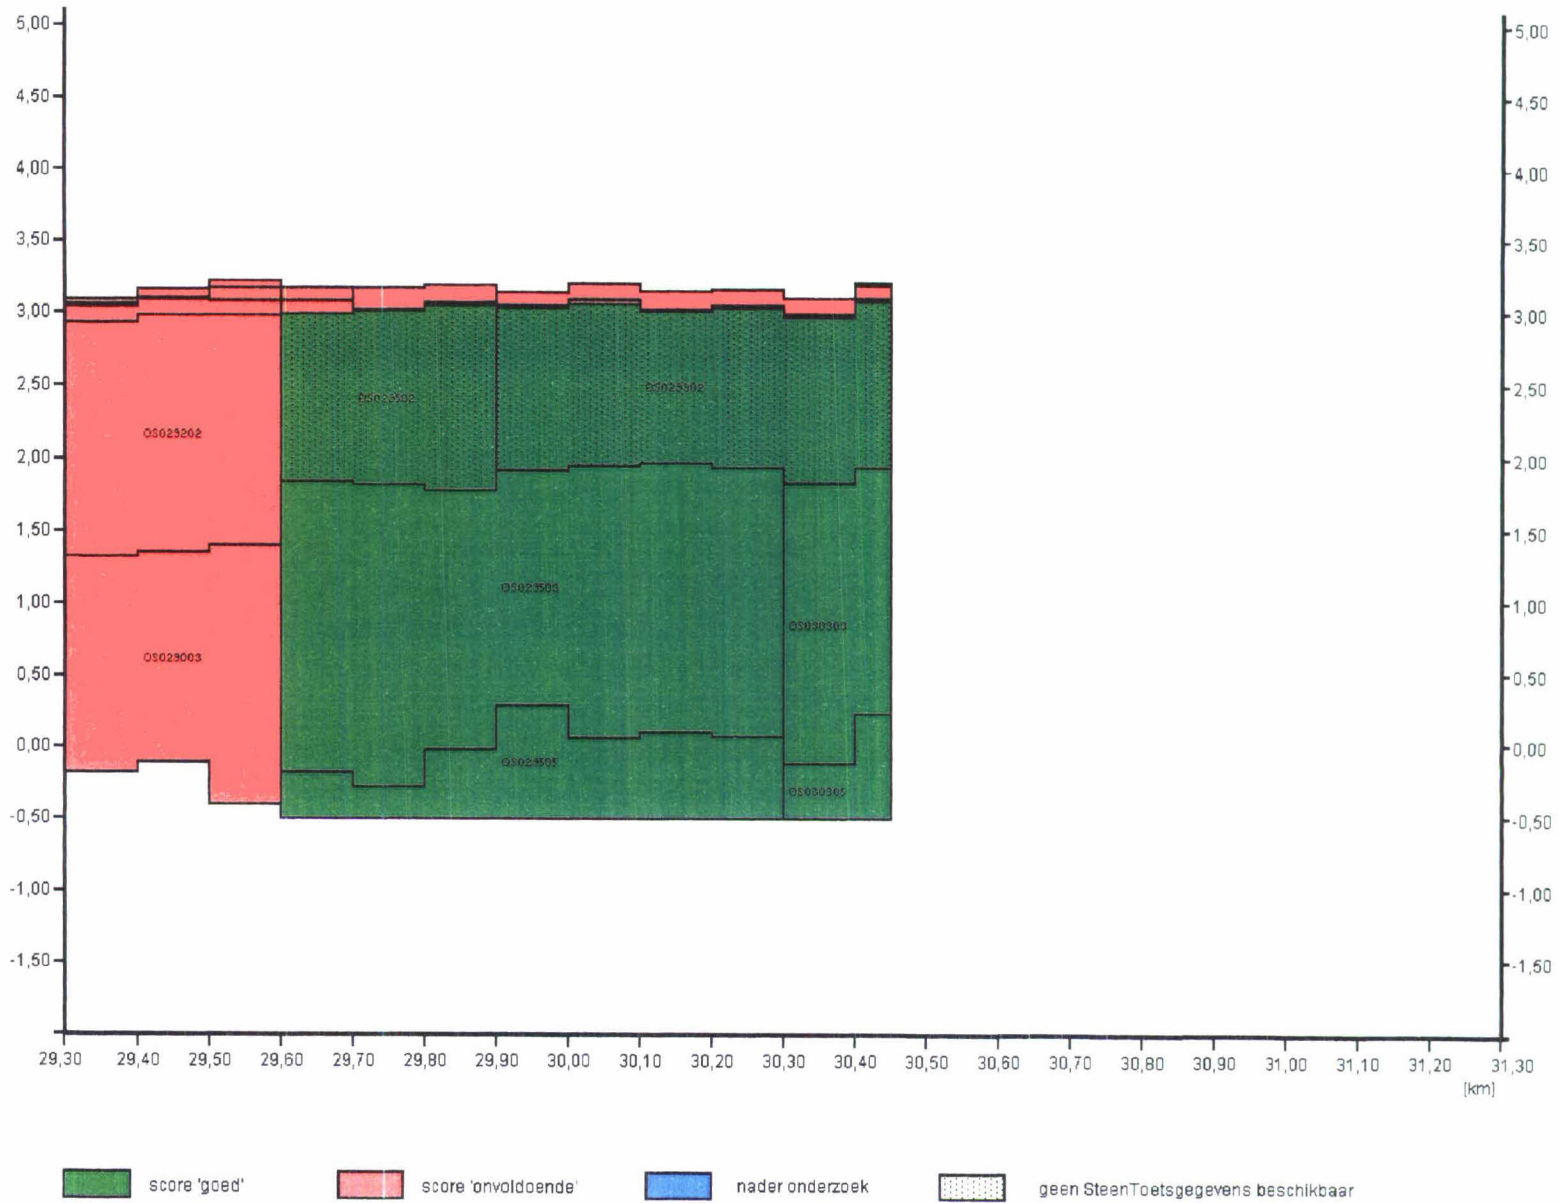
5,00
4,50
4,00
3,50
3,00
2,50
2,00
1,50
1,00
0,50
0,00
-0,50
-1,00
-1,50

5,00
4,50
4,00
3,50
3,00
2,50
2,00
1,50
1,00
0,50
0,00
-0,50
-1,00
-1,50

OS029202
OS029003
OS029302
OS029302
OS029303
OS029305
OS030303
OS030305

29,30 29,40 29,50 29,60 29,70 29,80 29,90 30,00 30,10 30,20 30,30 30,40 30,50 30,60 30,70 30,80 30,90 31,00 31,10 31,20 31,30
[km]

score 'goed'
score 'onvoldoende'
nader onderzoek
geen SteenToetsgegevens beschikbaar